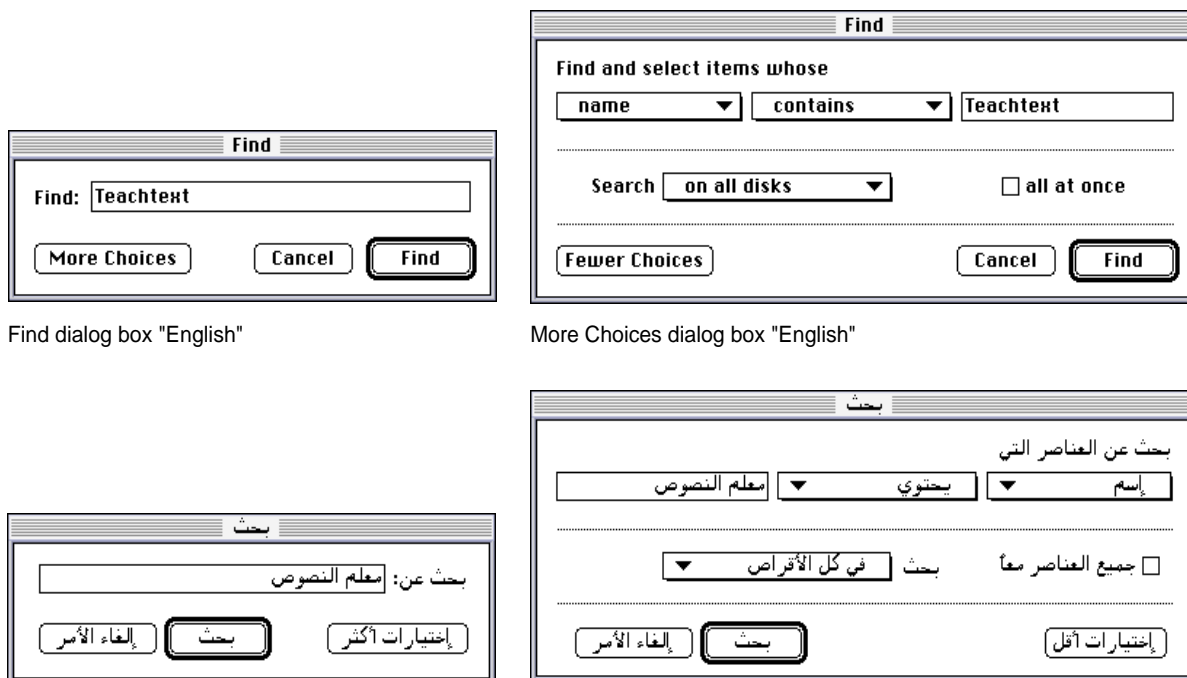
Find

Find: Teachtext

More Choices

Cancel

Find

Find dialog box "English"

Find

Find and select items whose

name

contains

Teachtext

Search

on all disks

all at once

Fewer Choices

Cancel

Find

More Choices dialog box "English"

بحث

بحث عن: معلم النصوص

إختيارات أكثر

بحث

إلغاء الأمر

بحث

بحث عن العناصر التي

إسم

يحتوي

معلم النصوص

بحث

في كل الأقراص

جميع العناصر معاً

إختيارات أقل

بحث

إلغاء الأمر